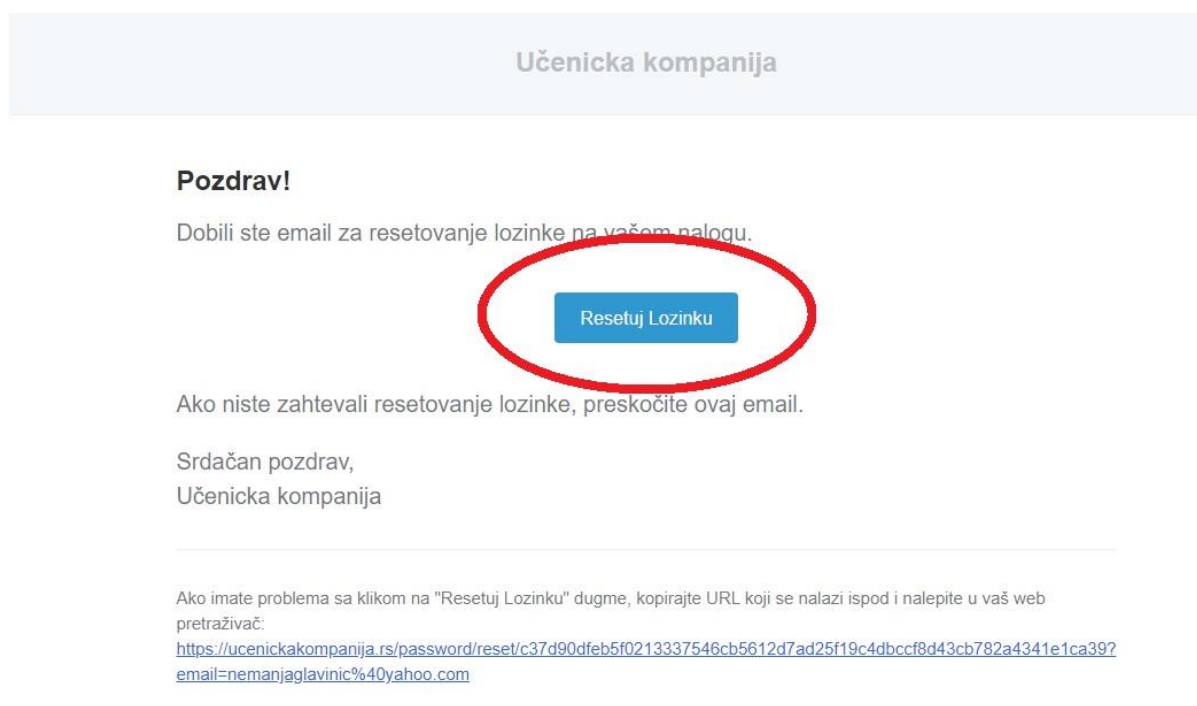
Učenicka kompanija

Pozdrav!

Dobili ste email za resetovanje lozinke na vašem nalogu.

Resetuj Lozinku

Ako niste zahtevali resetovanje lozinke, preskočite ovaj email.

Srdačan pozdrav,
Učenicka kompanija

Ako imate problema sa klikom na "Resetuj Lozinku" dugme, kopirajte URL koji se nalazi ispod i nalepite u vaš web pretraživač: https://ucenickakompanija.rs/password/reset/c37d90dfeb5f0213337546cb5612d7ad25f19c4dbccf8d43cb782a4341e1ca39?email=nemanjaglavinic%40yahoo.com